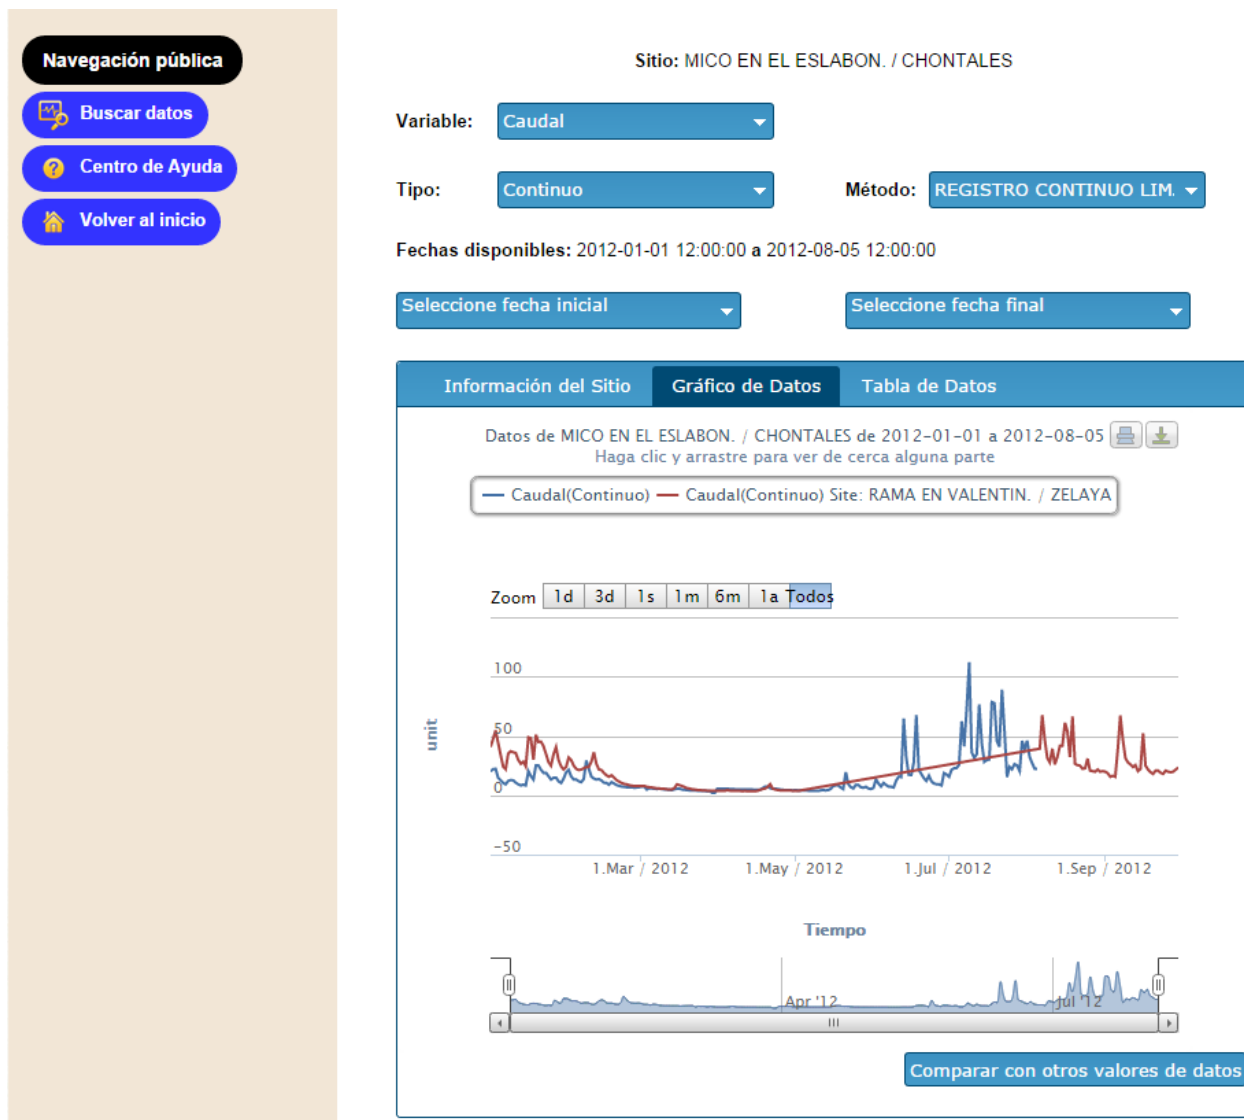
Navegación pública
Buscar datos
Centro de Ayuda
Volver al inicio

Sitio: MICO EN EL ESLABON. / CHONTALES

Variable: Caudal

Tipo: Continuo

Método: REGISTRO CONTINUO LIM.

Fechas disponibles: 2012-01-01 12:00:00 a 2012-08-05 12:00:00

Seleccione fecha inicial

Seleccione fecha final

Información del Sitio | Gráfico de Datos | Tabla de Datos

Datos de MICO EN EL ESLABON. / CHONTALES de 2012-01-01 a 2012-08-05
Haga clic y arrastre para ver de cerca alguna parte

— Caudal(Continuo) — Caudal(Continuo) Site: RAMA EN VALENTIN. / ZELAYA

Zoom 1d 3d 1s 1m 6m 1a Todos

100
50
0
-50
unit

1.Mar / 2012 1.May / 2012 1.Jul / 2012 1.Sep / 2012

Tiempo

Apr '12 Jul '12

Comparar con otros valores de datos